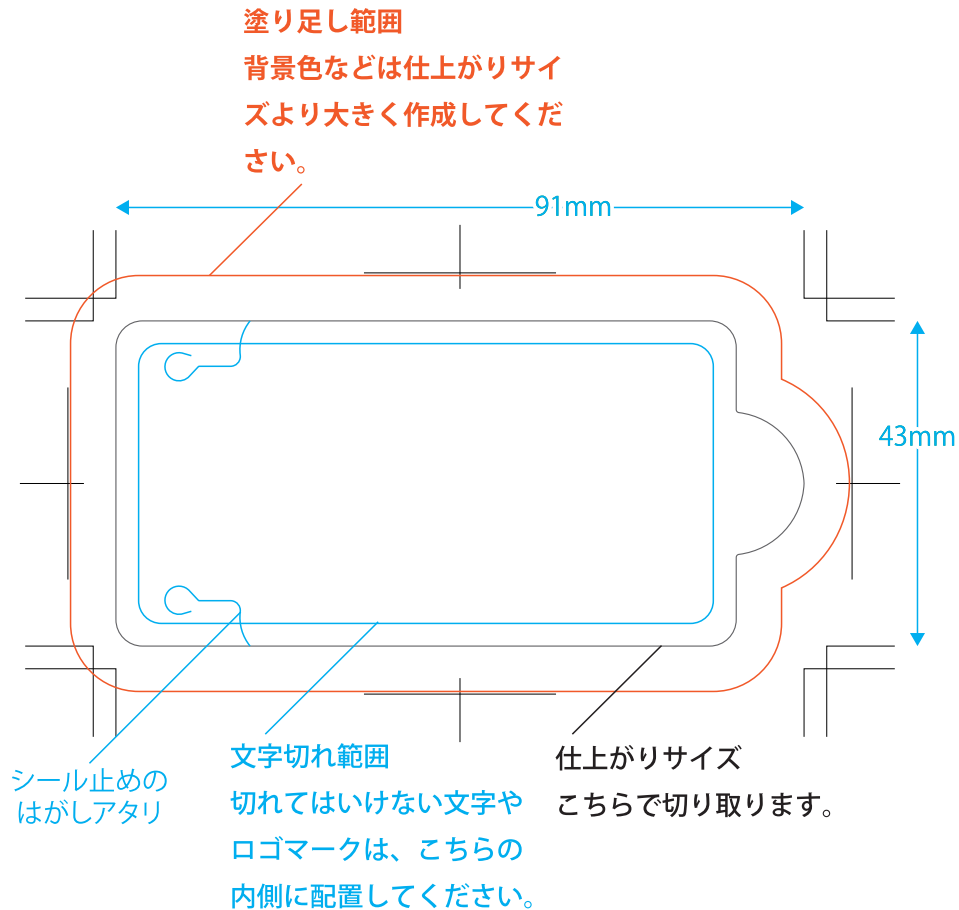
塗り足し範囲
背景色などは仕上がりサイズより大きく作成してください。

91mm

43mm

シール止めの
はがしアタリ

文字切れ範囲
切れてはいけない文字やロゴマークは、こちらの内側に配置してください。

仕上がりサイズ
こちらで切り取ります。